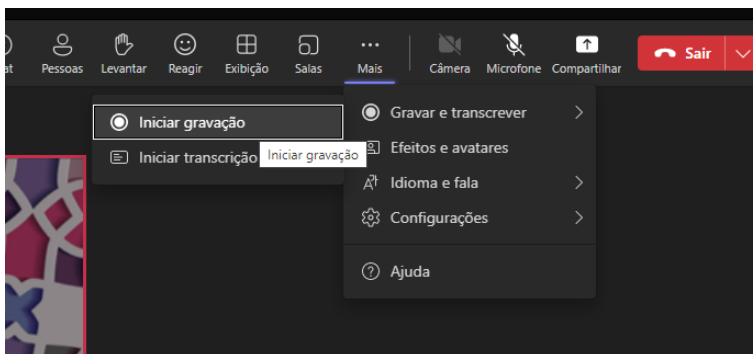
at Pessoas Levantar Reagir Exibição Salas Mais Câmera Microfone Compartilhar Sair

Iniciar gravação
Iniciar transcriçã
Iniciar gravação

Gravar e transcrever
Efeitos e avatares
Idioma e fala
Configurações
Ajuda